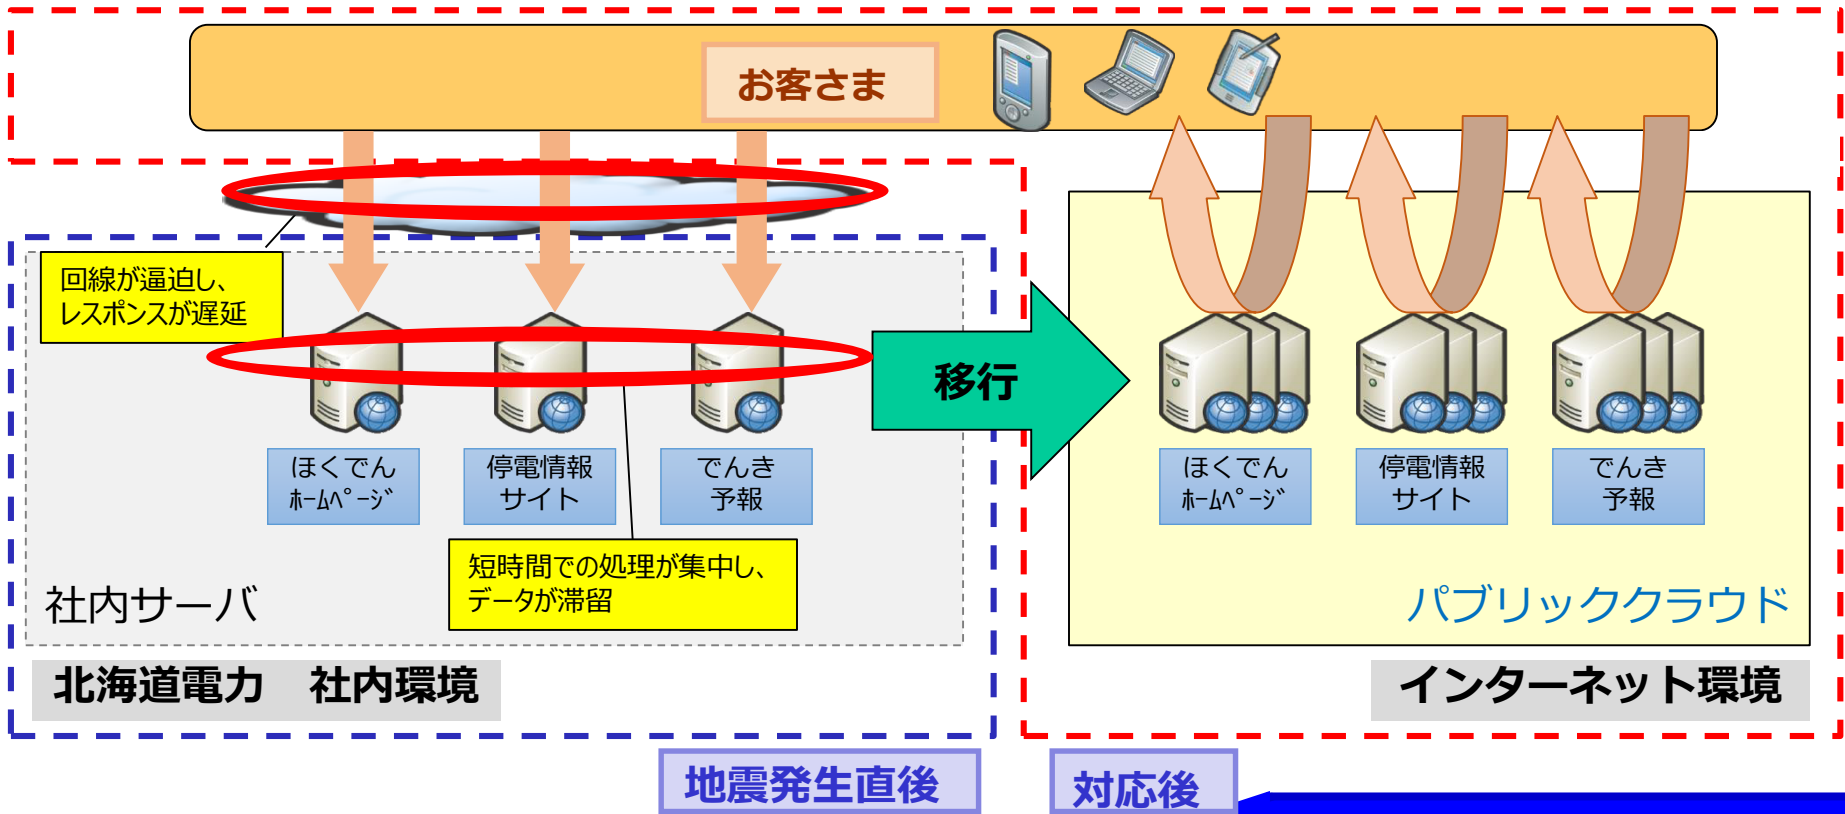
お客さま

回線が逼迫し、レスポンスが遅延

ほくでん ﾎｰﾑﾍﾟｰｼﾞ

停電情報 サイト

でんき 予報

短時間での処理が集中し、データが滞留

社内サーバ

北海道電力　社内環境

移行

ほくでん ﾎｰﾑﾍﾟｰｼﾞ

停電情報 サイト

でんき 予報

パブリッククラウド

インターネット環境

地震発生直後

対応後